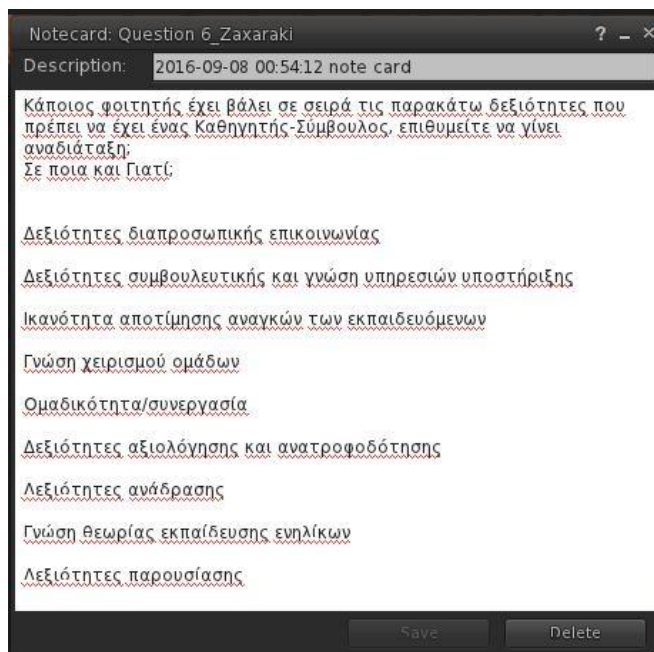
Notecard: Question 6_Zaxaraki

? _ ×

Description: 2016-09-08 00:54:12 note card

Κάποιος φοιτητής έχει βάλει σε σειρά τις παρακάτω δεξιότητες που πρέπει να έχει ένας Καθηγητής-Σύμβουλος, επιθυμείτε να γίνει αναδιάταξη;
Σε ποια και Γιατί;

Δεξιότητες διαπροσωπικής επικοινωνίας

Δεξιότητες συμβουλευτικής και γνώση υπηρεσιών υποστήριξης

Ικανότητα αποτίμησης αναγκών των εκπαιδευόμενων

Γνώση χειρισμού ομάδων

Ομαδικότητα/συνεργασία

Δεξιότητες αξιολόγησης και ανατροφοδότησης

Δεξιότητες ανάδρασης

Γνώση θεωρίας εκπαίδευσης ενηλίκων

Δεξιότητες παρουσίασης

Save

Delete